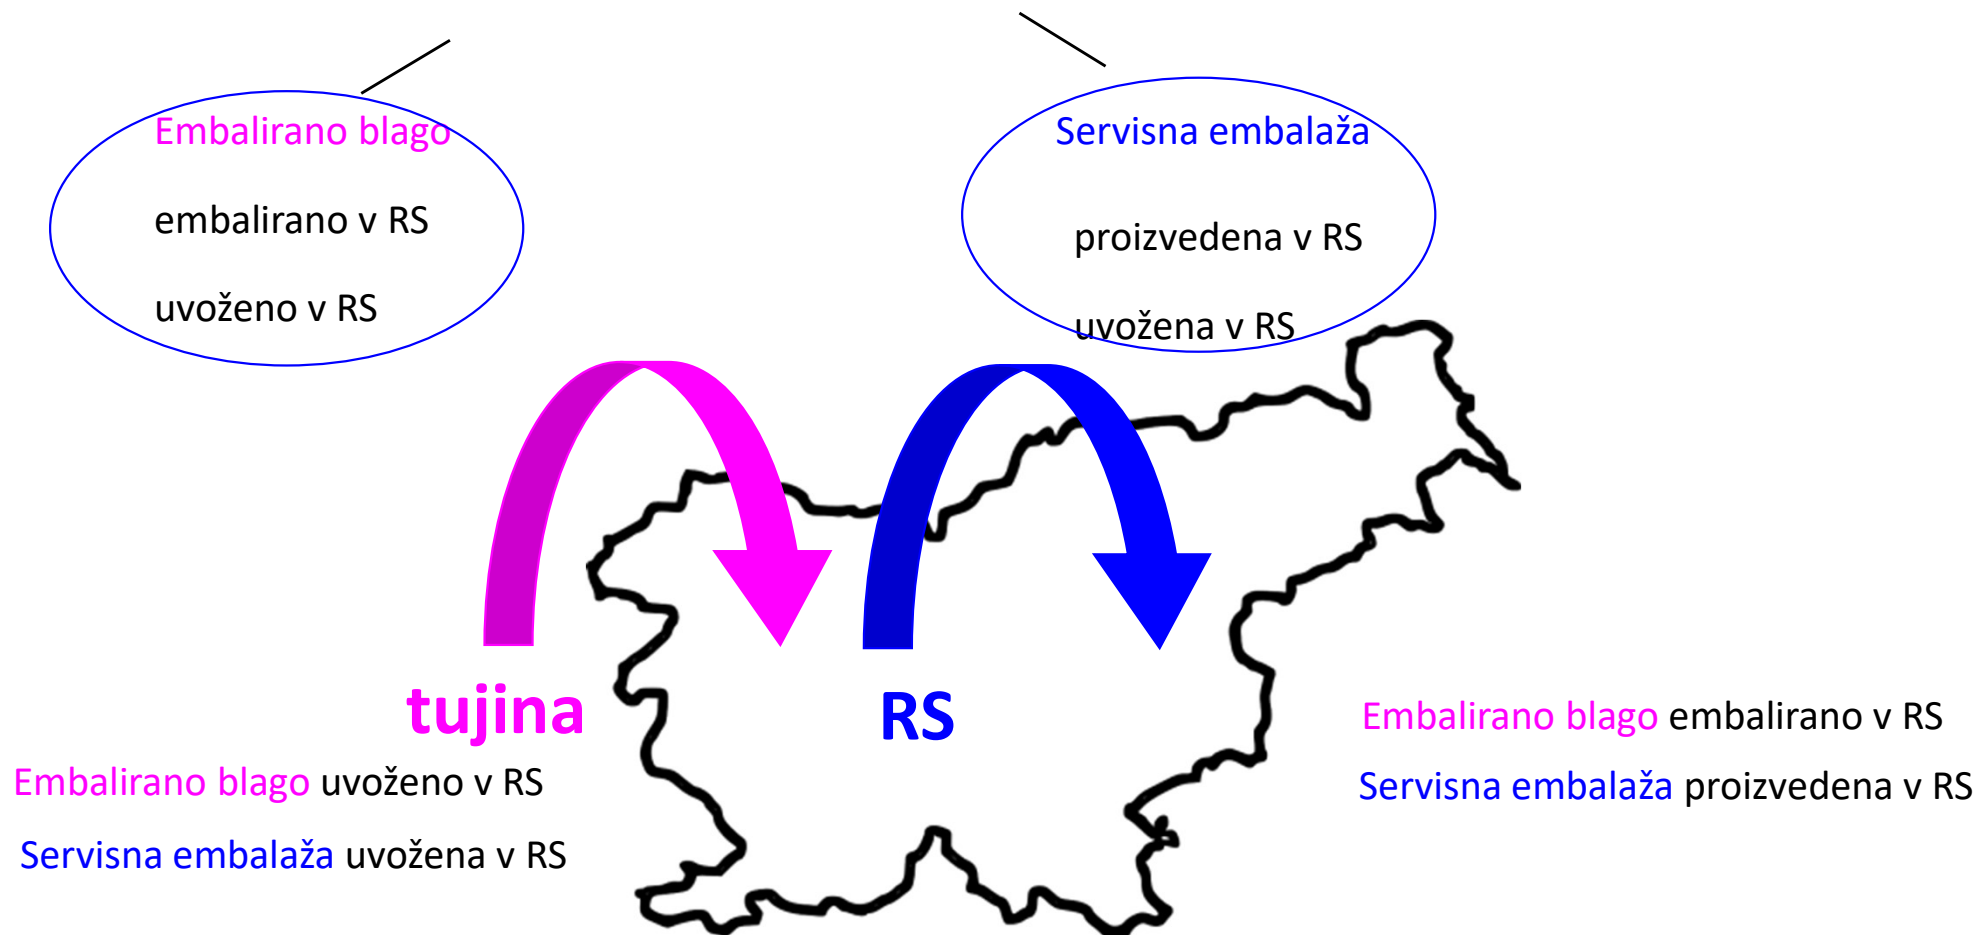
Embalirano blago

embalirano v RS

uvoženo v RS

Servisna embalaža

proizvedena v RS

uvožena v RS

tujina

RS

Embalirano blago uvoženo v RS

Servisna embalaža uvožena v RS

Embalirano blago embalirano v RS

Servisna embalaža proizvedena v RS